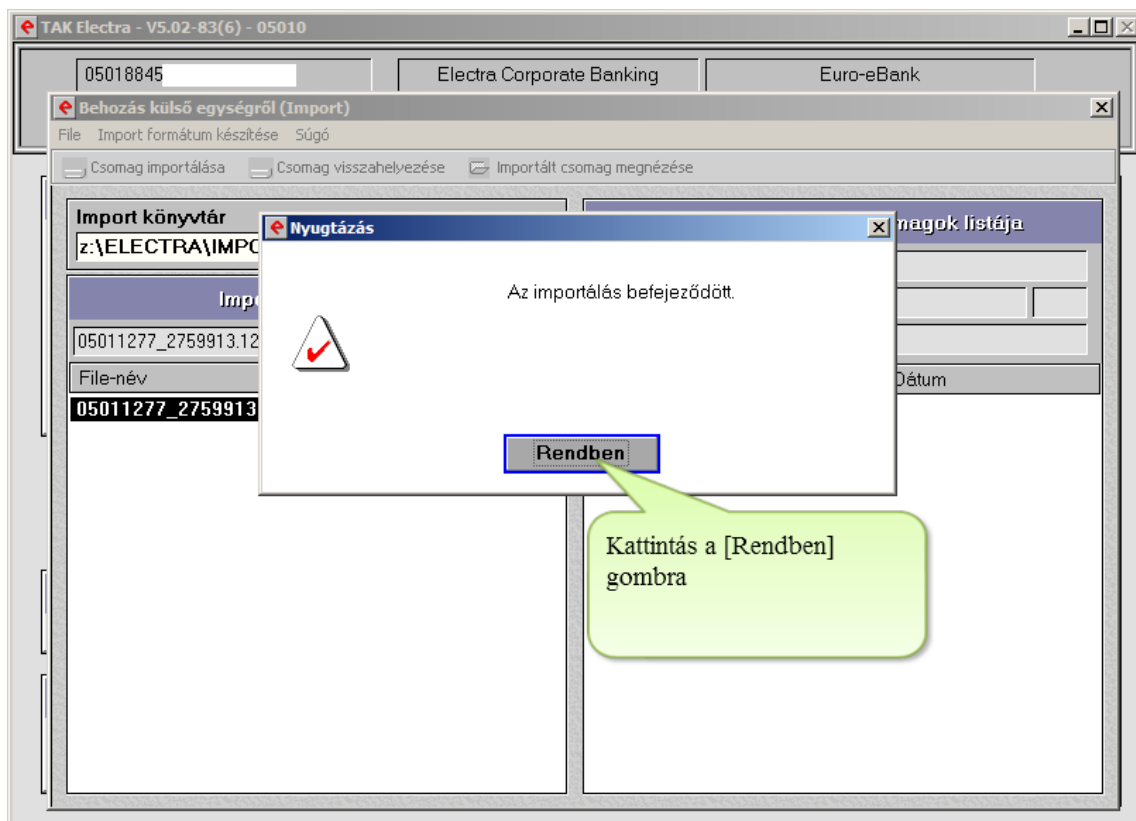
TAK Electra - V5.02-83(6) - 05010

05018845

Electra Corporate Banking

Euro-eBank

Behozás külső egységről (Import)

File Import formátum készítése Súgó

Csomag importálása Csomag visszahelyezése Importált csomag megnézése

Import könyvtár

z:\ELECTRA\IMPO

Impo

05011277_2759913.12

File-név

05011277_2759913

magok listája

Dátum

Nyugtázás

Az importálás befejeződött.

Rendben

Kattintás a [Rendben] gombra